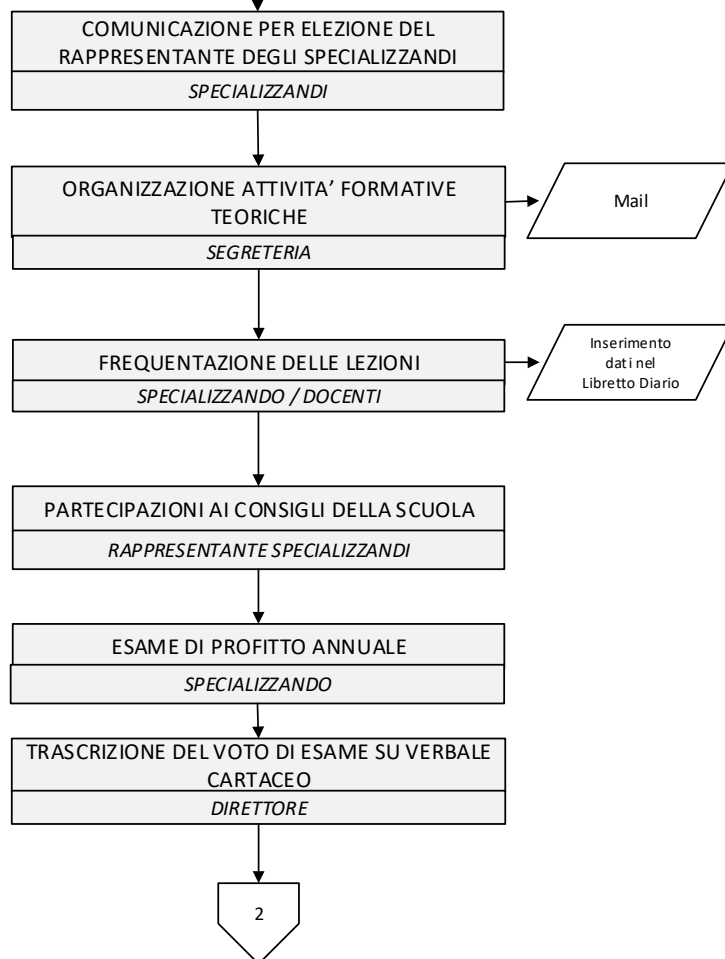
COMUNICAZIONE PER ELEZIONE DEL RAPPRESENTANTE DEGLI SPECIALIZZANDI

SPECIALIZZANDI

ORGANIZZAZIONE ATTIVITA' FORMATIVE TEORICHE

SEGRETERIA

Mail

FREQUENTAZIONE DELLE LEZIONI

SPECIALIZZANDO / DOCENTI

Inserimento dati nel Libretto Diario

PARTECIPAZIONI AI CONSIGLI DELLA SCUOLA

RAPPRESENTANTE SPECIALIZZANDI

ESAME DI PROFITTO ANNUALE

SPECIALIZZANDO

TRASCRIZIONE DEL VOTO DI ESAME SU VERBALE CARTACEO

DIRETTORE

2